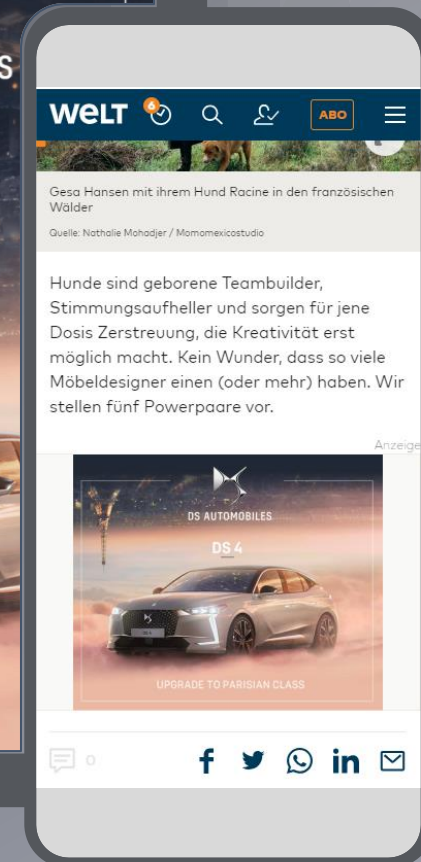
S

WELT 6 ABO

Gesa Hansen mit ihrem Hund Racine in den französischen Wälder

Quelle: Nathalie Mohadjer / Momomexicostudio

Hunde sind geborene Teambuilder, Stimmungsaufheller und sorgen für jene Dosis Zerstreuung, die Kreativität erst möglich macht. Kein Wunder, dass so viele Möbeldesigner einen (oder mehr) haben. Wir stellen fünf Powerpaare vor.

Anzeige

DS AUTOMOBILES

DS 4

UPGRADE TO PARISIAN CLASS

0